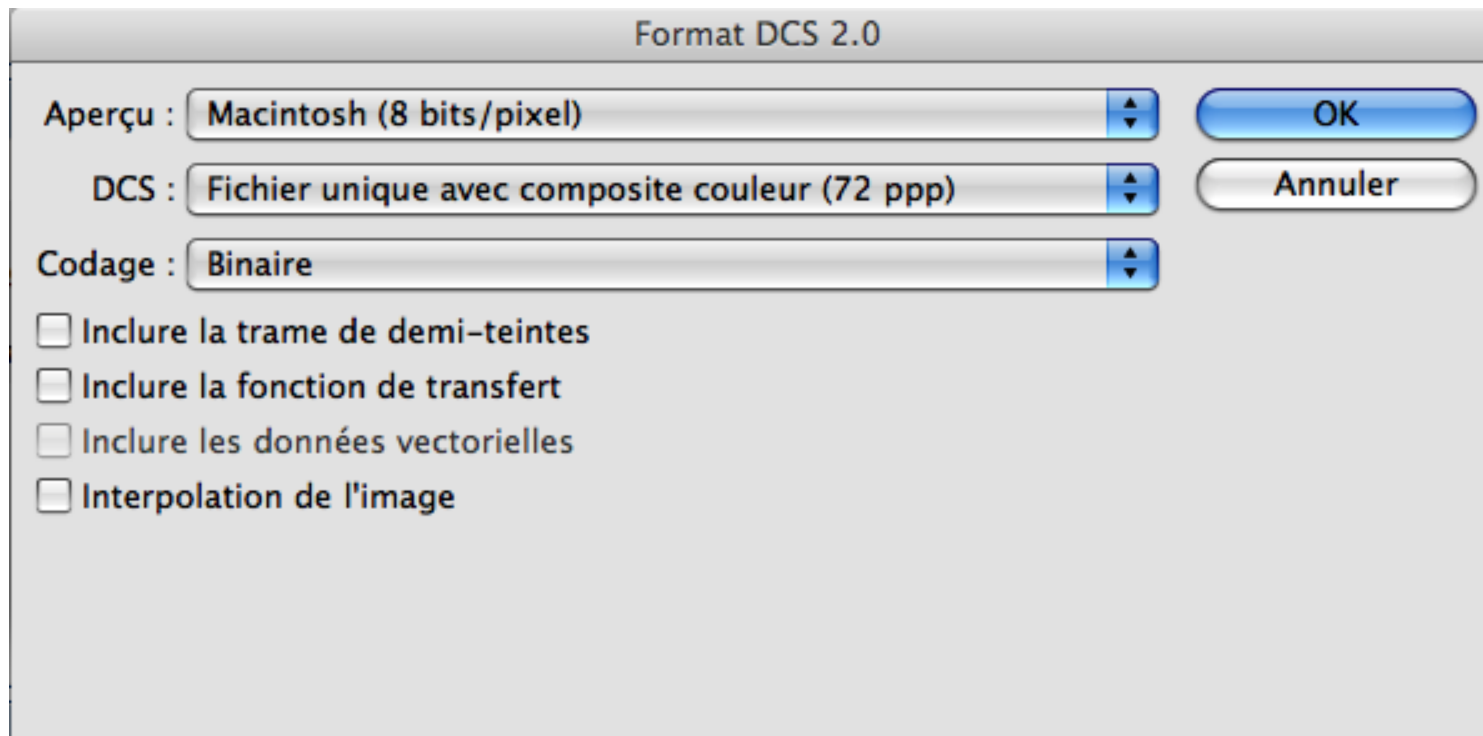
Format DCS 2.0

Aperçu : Macintosh (8 bits/pixel)

OK

DCS : Fichier unique avec composite couleur (72 ppp)

Annuler

Codage : Binaire

Inclure la trame de demi-teintes

Inclure la fonction de transfert

Inclure les données vectorielles

Interpolation de l'image